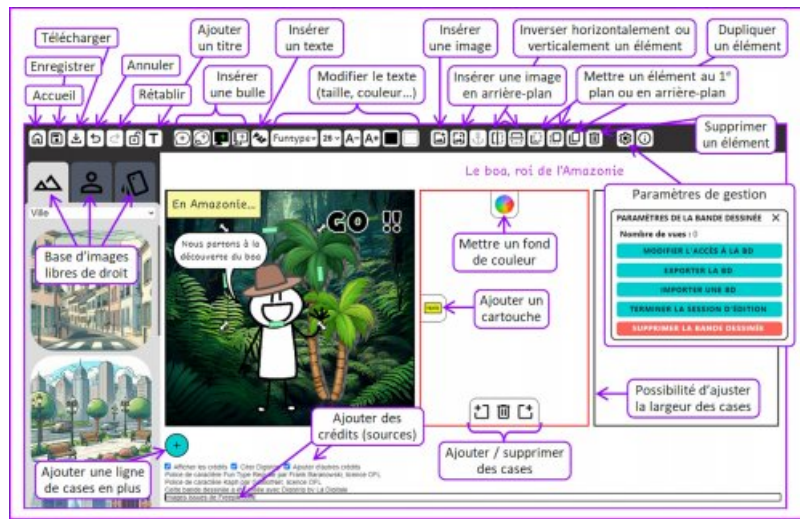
Télécharger

Enregistrer

Accueil

Annuler

Rétablir

Ajouter un titre

Insérer une bulle

Insérer un texte

Modifier le texte (taille, couleur…)

Insérer une image

Insérer une image en arrière-plan

Inverser horizontalement ou verticalement un élément

Dupliquer un élément

Mettre un élément au 1er plan ou en arrière-plan

Supprimer un élément

Funtype 28 A- A+

Ville

Base d'images libres de droit

Le boa, roi de l'Amazonie

En Amazonie…

GO !!

Nous partons à la découverte du boa

Mettre un fond de couleur

Ajouter un cartouche

Paramètres de gestion

PARAMÈTRES DE LA BANDE DESSINÉE

Nombre de vues : 0

MODIFIER L'ACCÈS À LA BD

EXPORTER LA BD

IMPORTER UNE BD

TERMINER LA SESSION D'ÉDITION

SUPPRIMER LA BANDE DESSINÉE

Possibilité d'ajuster la largeur des cases

Ajouter des crédits (sources)

Ajouter / supprimer des cases

Ajouter une ligne de cases en plus

Afficher les crédits Citer Digistoy Ajouter d'autres crédits

Police de caractère Fun Type Regular par Frank Baranowski, licence OFL

Police de caractère Kalam par Indian Type Foundry, licence OFL

Cette bande dessinée a été créée avec Digistrip by La Digitale

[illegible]